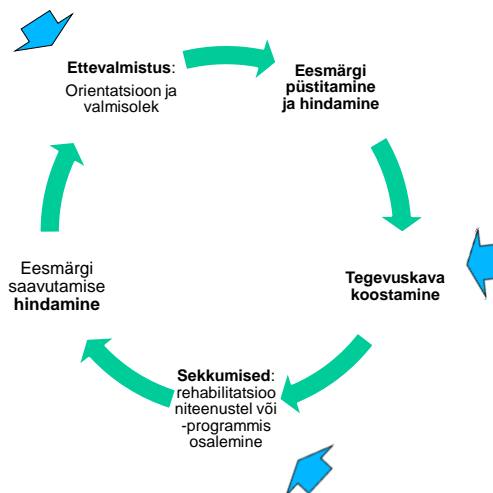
**Ettevalmistus**: Orientatsioon ja valmisolek

**Eesmärgi püstitamine ja hindamine**

**Tegevuskava koostamine**

**Sekkumised**: rehabilitatsioo niteenustel või -programmis osalemine

Eesmärgi saavutamise **hindamine**